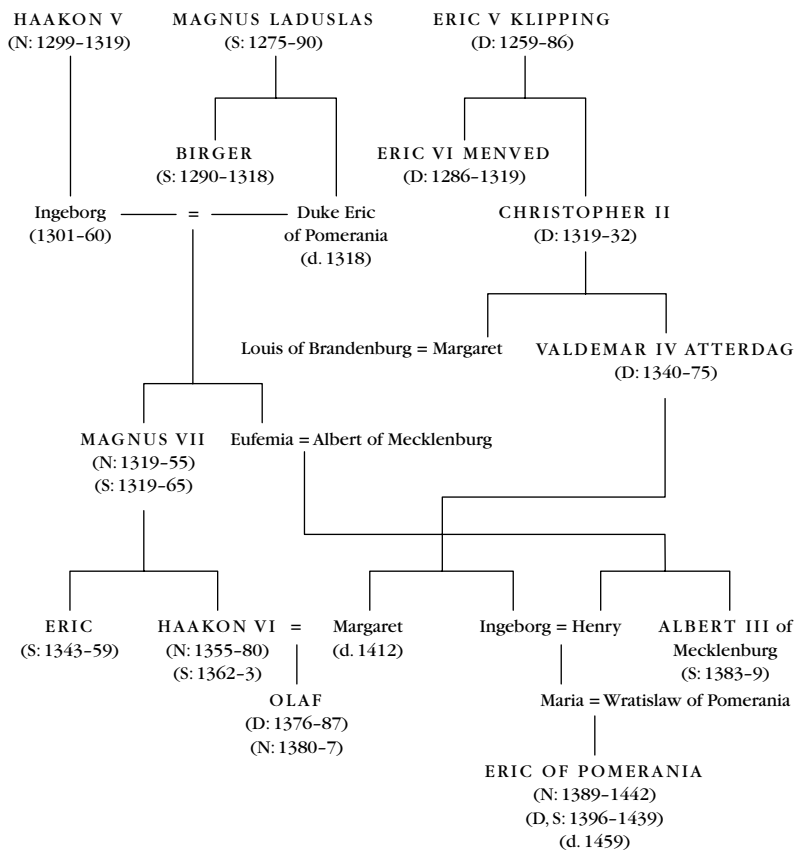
HAAKON V
(N: 1299–1319)

MAGNUS LADUSLAS
(S: 1275–90)

ERIC V KLIPPING
(D: 1259–86)

BIRGER
(S: 1290–1318)

ERIC VI MENVED
(D: 1286–1319)

Ingeborg
(1301–60)

=

Duke Eric
of Pomerania
(d. 1318)

CHRISTOPHER II
(D: 1319–32)

Louis of Brandenburg = Margaret

VALDEMAR IV ATTERDAG
(D: 1340–75)

MAGNUS VII
(N: 1319–55)
(S: 1319–65)

Eufemia = Albert of Mecklenburg

ERIC
(S: 1343–59)

HAAKON VI =
(N: 1355–80)
(S: 1362–3)

Margaret
(d. 1412)

Ingeborg = Henry

ALBERT III of
Mecklenburg
(S: 1383–9)

OLAF
(D: 1376–87)
(N: 1380–7)

Maria = Wratislaw of Pomerania

ERIC OF POMERANIA
(N: 1389–1442)
(D, S: 1396–1439)
(d. 1459)